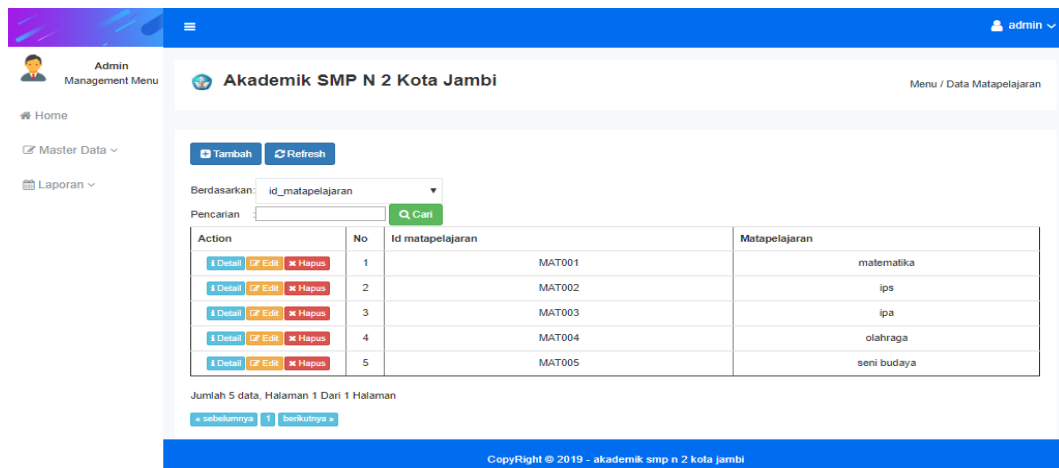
admin

Admin
Management Menu

Home

Master Data

Laporan

Akademik SMP N 2 Kota Jambi

Menu / Data Matapelajaran

Tambah Refresh

Berdasarkan: id_matapelajaran

Pencarian : Cari

| Action | No | Id matapelajaran | Matapelajaran |
|---|---|---|---|
| Detail Edit Hapus | 1 | MAT001 | matematika |
| Detail Edit Hapus | 2 | MAT002 | ips |
| Detail Edit Hapus | 3 | MAT003 | ipa |
| Detail Edit Hapus | 4 | MAT004 | olahraga |
| Detail Edit Hapus | 5 | MAT005 | seni budaya |

Jumlah 5 data, Halaman 1 Dari 1 Halaman

« sebelumnya 1 berikutnya »

CopyRight © 2019 - akademik smp n 2 kota jambi